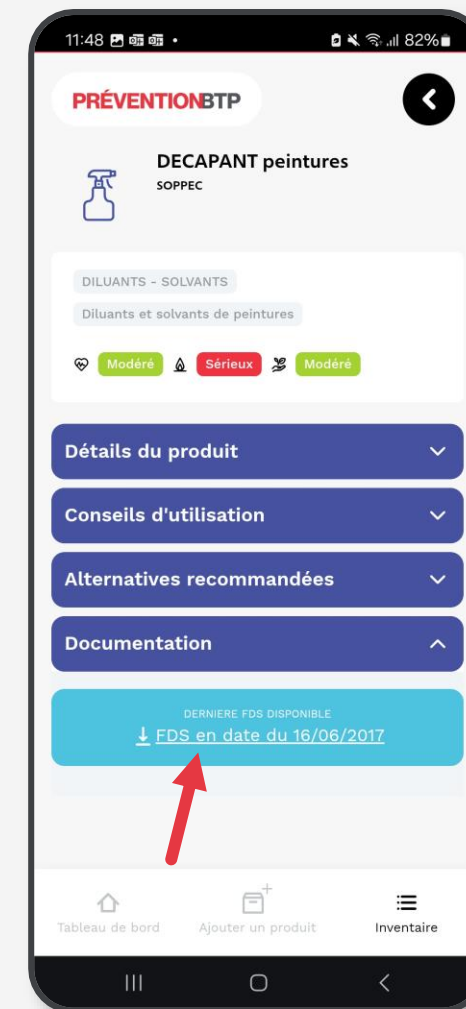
11:48 82%

PRÉVENTIONBTP

DECAPANT peintures
SOPPEC

DILUANTS - SOLVANTS
Diluants et solvants de peintures

Modéré Sérieux Modéré

Détails du produit

Conseils d'utilisation

Alternatives recommandées

Documentation

DERNIERE FDS DISPONIBLE
FDS en date du 16/06/2017

Tableau de bord
Ajouter un produit
Inventaire